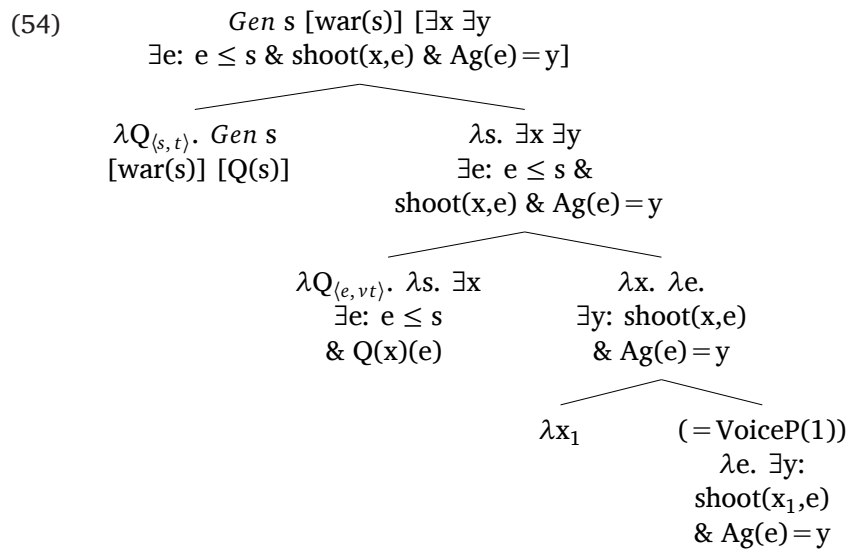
(54) $\textit{Gen}$ s [war(s)] [$\exists$x $\exists$y $\exists$e: e $\leq$ s & shoot(x,e) & Ag(e) = y]

$\lambda Q_{\langle s,t\rangle}$. $\textit{Gen}$ s [war(s)] [Q(s)]

$\lambda$s. $\exists$x $\exists$y $\exists$e: e $\leq$ s & shoot(x,e) & Ag(e) = y

$\lambda Q_{\langle e,vt\rangle}$. $\lambda$s. $\exists$x $\exists$e: e $\leq$ s & Q(x)(e)

$\lambda$x. $\lambda$e. $\exists$y: shoot(x,e) & Ag(e) = y

$\lambda x_1$

(= VoiceP(1)) $\lambda$e. $\exists$y: shoot($x_1$,e) & Ag(e) = y